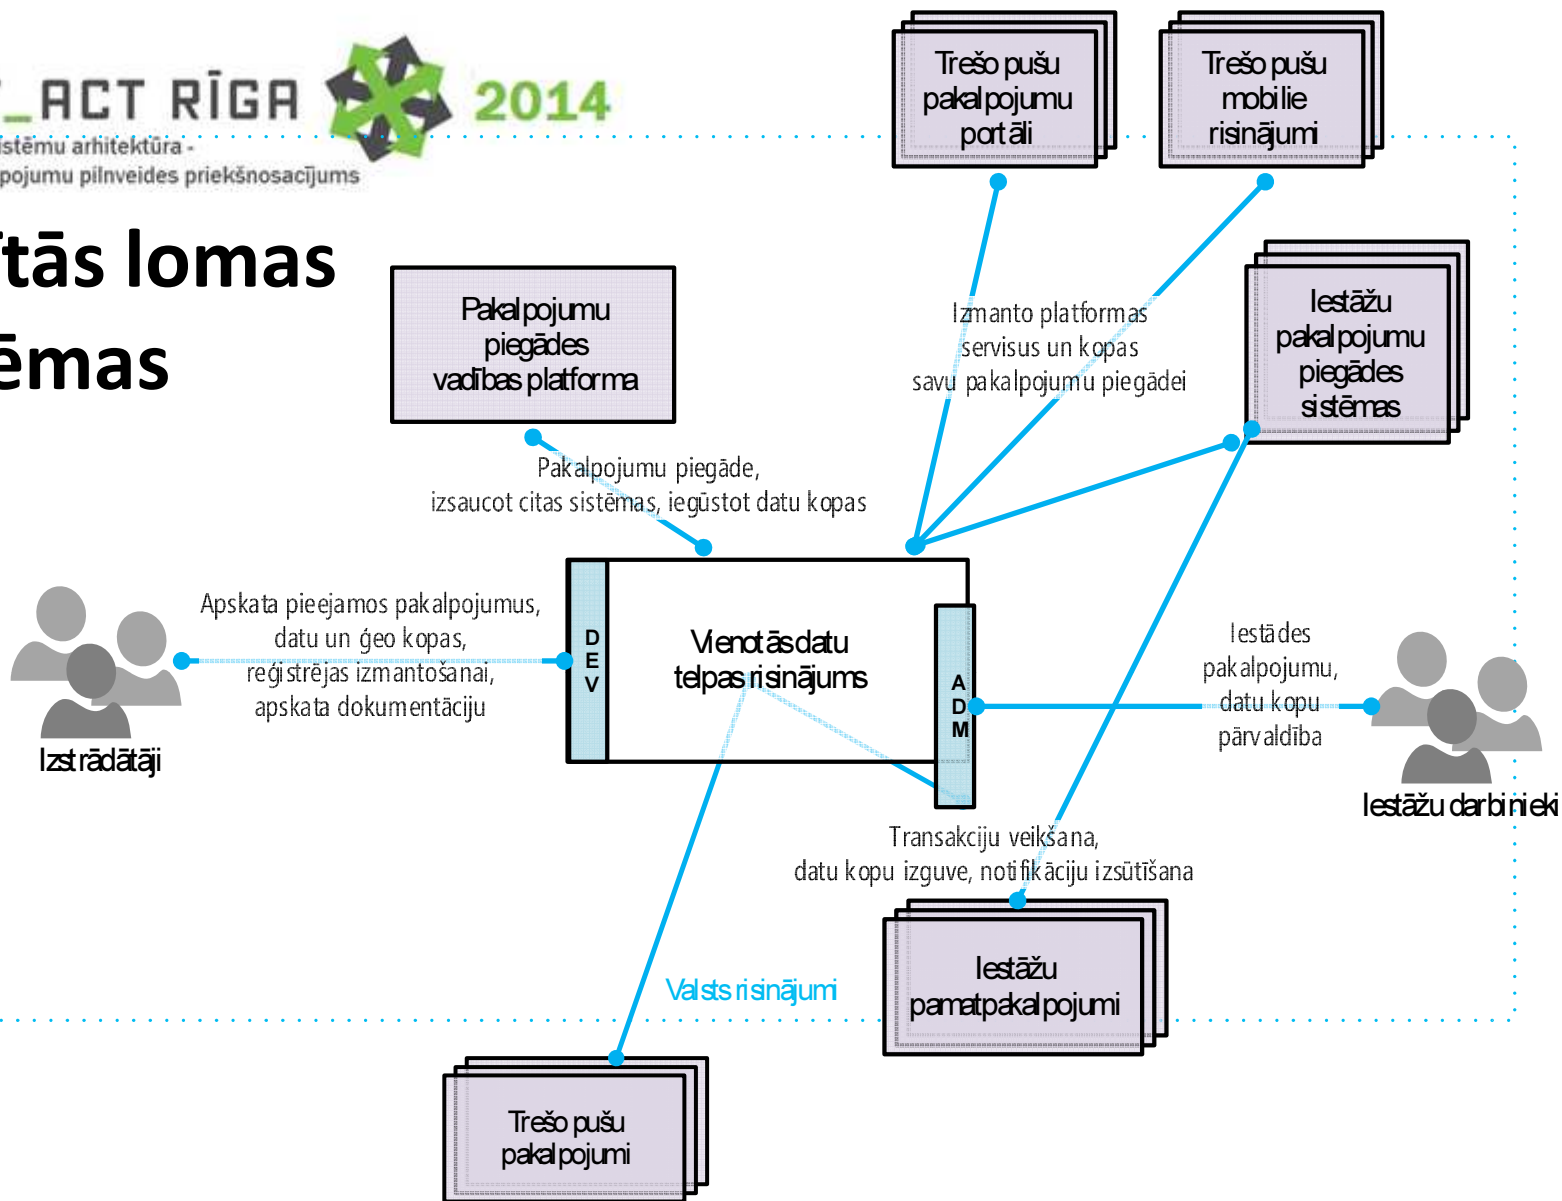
_ACT RĪGA 2014
istēmu arhitektūra -
pojumu pilnveides priekšnosacījums

tās lomas
ēmas

Trešo pušu pakalpojumu portāli

Trešo pušu mobilie risinājumi

Pakalpojumu piegādes vadības platforma

Izmanto platformas servisus un kopas savu pakalpojumu piegādei

Iestāžu pakalpojumu piegādes sistēmas

Pakalpojumu piegāde, izsaucot citas sistēmas, iegūstot datu kopas

Apskata pieejamos pakalpojumus, datu un ģeo kopas, reģistrējas izmantošanai, apskata dokumentāciju

D E V

Vienotās datu telpas risinājums

A D M

Iestādes pakalpojumu, datu kopu pārvaldība

Izstrādātāji

Iestāžu darbinieki

Transakciju veikšana, datu kopu izguve, notifikāciju izsūtīšana

Valsts risinājumi

Iestāžu pamatpakalpojumi

Trešo pušu pakalpojumi